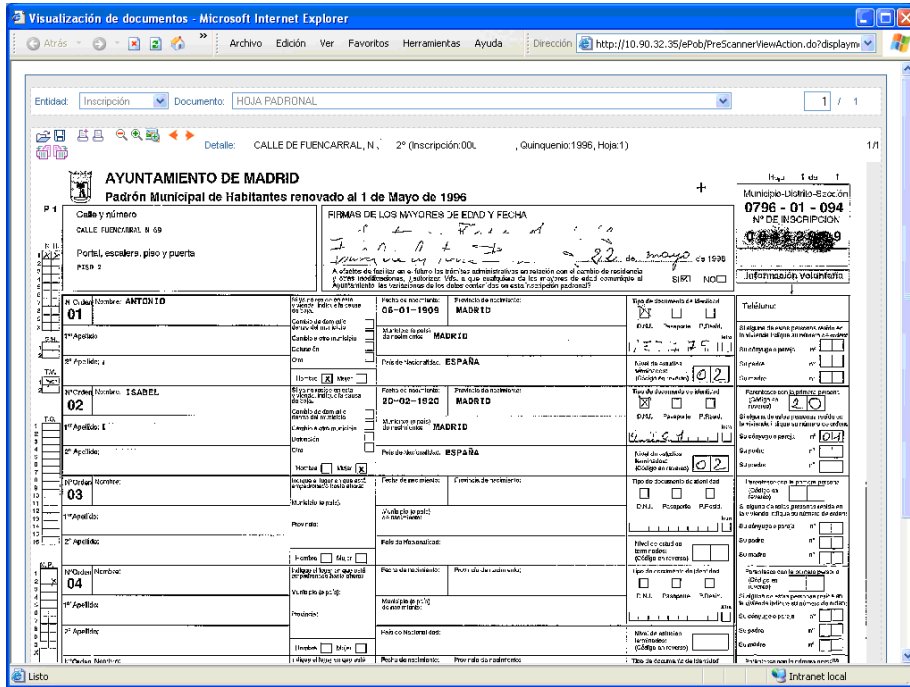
Visualización de documentos - Microsoft Internet Explorer

Atrás | Archivo Edición Ver Favoritos Herramientas Ayuda | Dirección http://10.90.32.35/ePob/PreScannerViewAction.do?displaym

Entidad: Inscripción | Documento: HOJA PADRONAL | 1 / 1

Detalle: CALLE DE FUENCARRAL, N , 2º (Inscripción:00L , Quinquenio:1996, Hoja:1) 1/1

AYUNTAMIENTO DE MADRID
Padrón Municipal de Habitantes renovado al 1 de Mayo de 1996

Hoja 1 de 1
Municipio-Distrito-Sección
0796 - 01 - 094
Nº DE INSCRIPCION

P 1

Calle y número
CALLE FUENCARRAL N 69

Portal, escalera, piso y puerta
PISO 2

FIRMAS DE LOS MAYORES DE EDAD Y FECHA

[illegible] 22 de mayo de 1996

A efectos de facilitar en el futuro los trámites administrativos en relación con el cambio de residencia y otras modificaciones, ¿autorizan Vds. a que cualquiera de los mayores de edad comunique al Ayuntamiento las variaciones de los datos contenidos en esta inscripción padronal? SI ☒ NO ☐

Información voluntaria

Teléfono:

Nº Orden 01 Nombre: ANTONIO
1er Apellido:
2º Apellido:
Fecha de nacimiento: 05-01-1909
Provincia de nacimiento: MADRID
Municipio (o país) de nacimiento: MADRID
País de Nacionalidad: ESPAÑA
Tipo de documento de identidad: D.N.I. Pasaporte P.Ident.
Nivel de estudios terminados (Código en reverso): 0 2
Hombre ☒ Mujer ☐

Nº Orden 02 Nombre: ISABEL
1er Apellido:
2º Apellido:
Fecha de nacimiento: 20-02-1920
Provincia de nacimiento: MADRID
Municipio (o país) de nacimiento: MADRID
País de Nacionalidad: ESPAÑA
Tipo de documento de identidad: D.N.I. Pasaporte P.Ident.
Nivel de estudios terminados (Código en reverso): 0 2
Hombre ☐ Mujer ☒
Parentesco con la primera persona (Código en reverso): 2 0
Su cónyuge o pareja nº 01

Si viene por primera vez o de otro municipio: Cambio de domicilio dentro del municipio / Cambio a otro municipio / Omisión / Otro

Nº Orden 03 Nombre:
1er Apellido:
2º Apellido:
Fecha de nacimiento: | Provincia de nacimiento:
Municipio (o país) de nacimiento:
País de Nacionalidad:
Tipo de documento de identidad: D.N.I. Pasaporte P.Ident.
Nivel de estudios terminados (Código en reverso):
Hombre ☐ Mujer ☐
Parentesco con la primera persona (Código en reverso)
Su cónyuge o pareja nº / Su padre nº / Su madre nº

Nº Orden 04 Nombre:
1er Apellido:
2º Apellido:
Fecha de nacimiento: | Provincia de nacimiento:
Municipio (o país) de nacimiento:
País de Nacionalidad:
Tipo de documento de identidad: D.N.I. Pasaporte P.Ident.
Nivel de estudios terminados (Código en reverso)
Hombre ☐ Mujer ☐
Su cónyuge o pareja nº / Su padre nº / Su madre nº

Nº Orden Nombre:

Listo | Intranet local